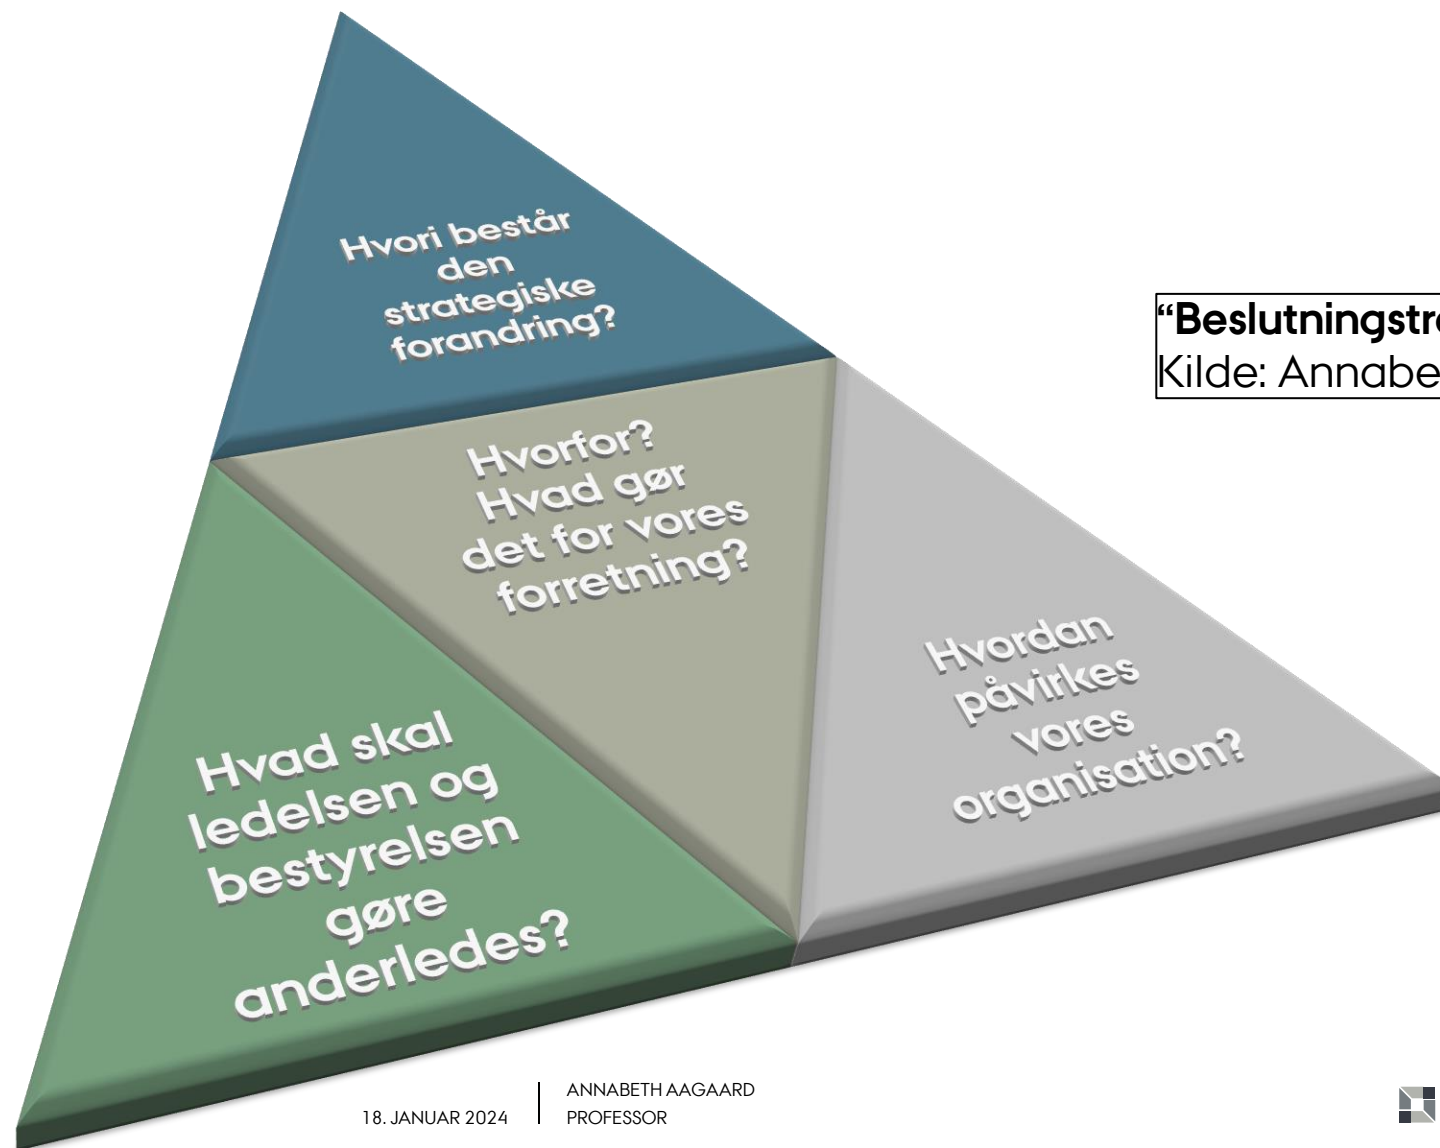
Hvori består den strategiske forandring?

Hvorfor? Hvad gør det for vores forretning?

Hvordan påvirkes vores organisation?

Hvad skal ledelsen og bestyrelsen gøre anderledes?

"Beslutningstr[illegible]
Kilde: Annabe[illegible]

18. JANUAR 2024

ANNABETH AAGAARD
PROFESSOR